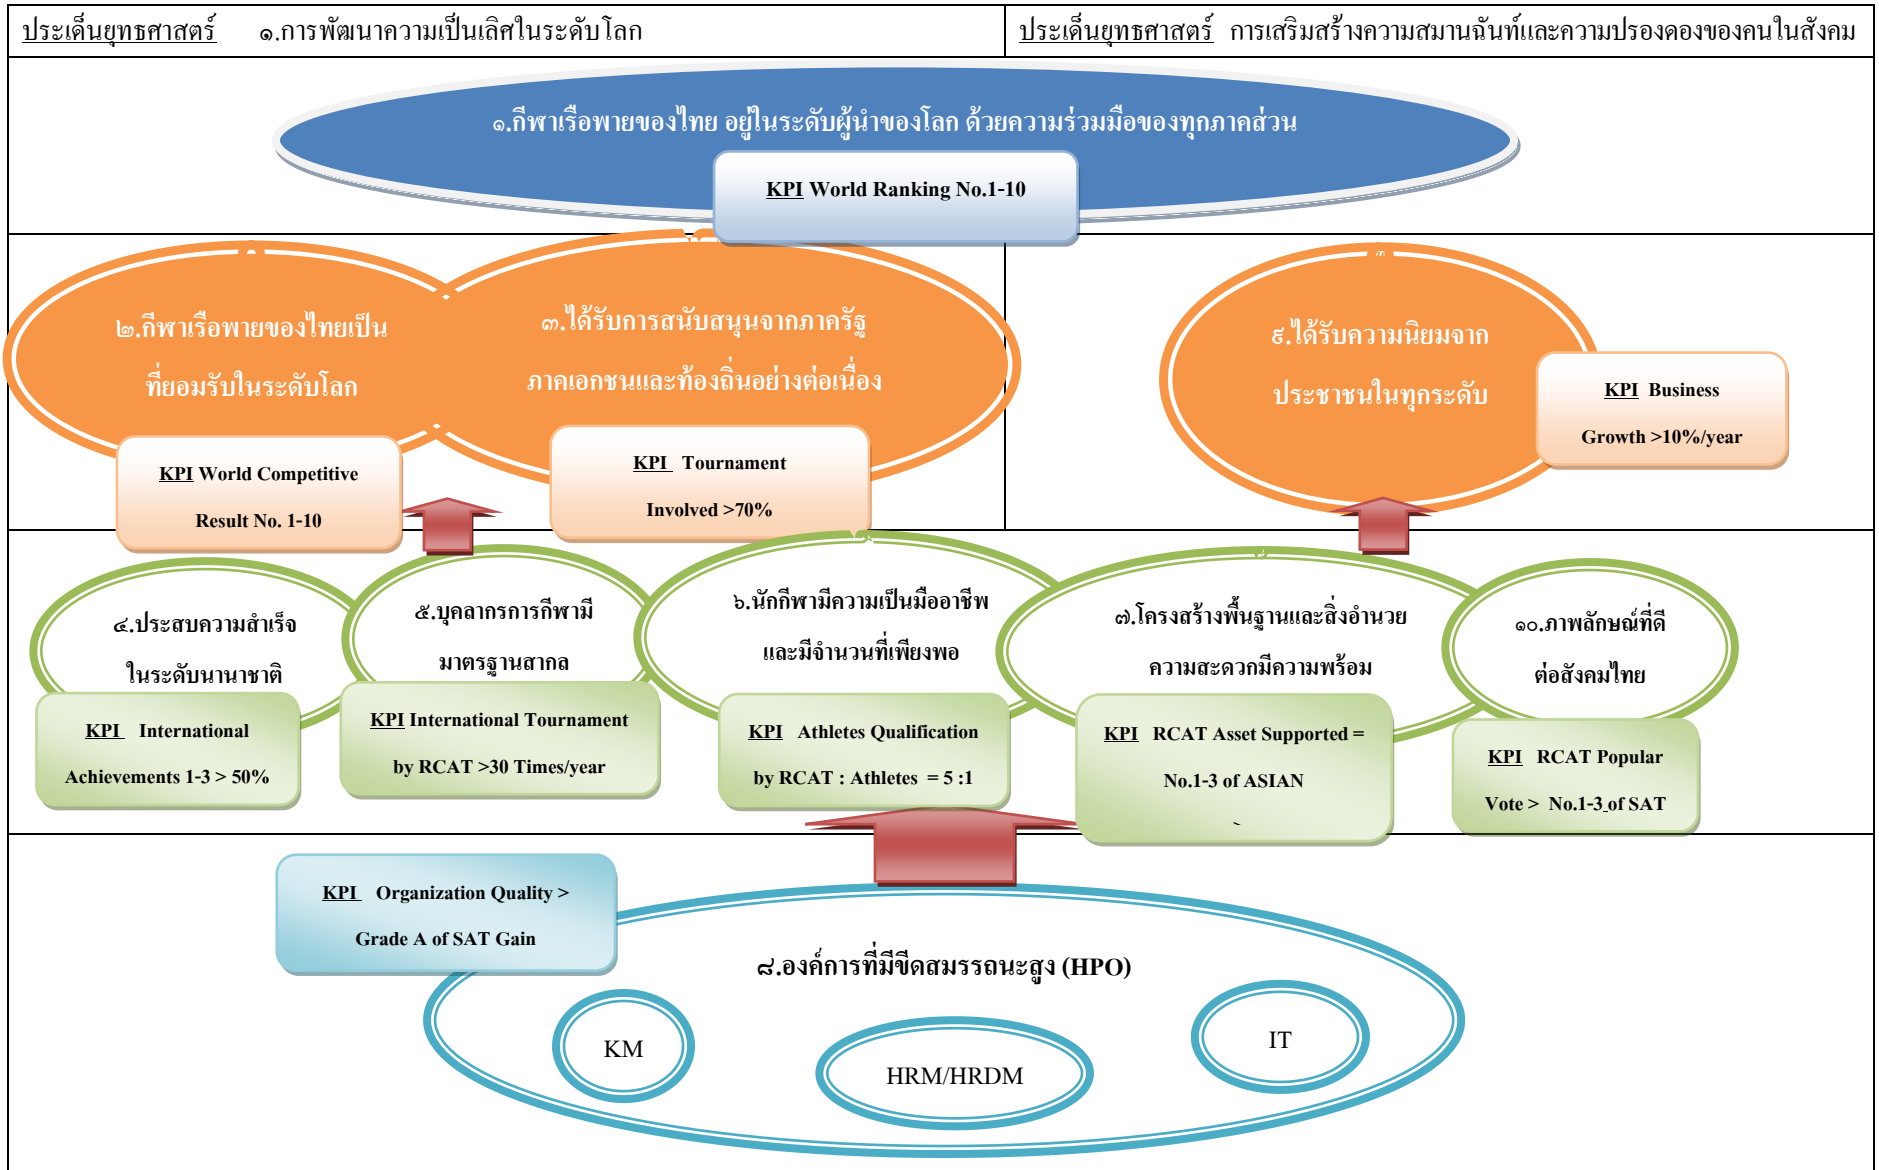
ประเด็นยุทธศาสตร์ ๑.การพัฒนาความเป็นเลิศในระดับโลก

ประเด็นยุทธศาสตร์ การเสริมสร้างความสมานฉันท์และความปรองดองของคนในสังคม

๑.กีฬาเรือพายของไทย อยู่ในระดับผู้นำของโลก ด้วยความร่วมมือของทุกภาคส่วน

KPI World Ranking No.1-10

๒.กีฬาเรือพายของไทยเป็นที่ยอมรับในระดับโลก

KPI World Competitive Result No. 1-10

๓.ได้รับการสนับสนุนจากภาครัฐ ภาคเอกชนและท้องถิ่นอย่างต่อเนื่อง

KPI Tournament Involved >70%

๙.ได้รับความนิยมจากประชาชนในทุกระดับ

KPI Business Growth >10%/year

๔.ประสบความสำเร็จในระดับนานาชาติ

KPI International Achievements 1-3 > 50%

๕.บุคลากรการกีฬามีมาตรฐานสากล

KPI International Tournament by RCAT >30 Times/year

๖.นักกีฬามีความเป็นมืออาชีพและมีจำนวนที่เพียงพอ

KPI Athletes Qualification by RCAT : Athletes = 5 :1

๗.โครงสร้างพื้นฐานและสิ่งอำนวยความสะดวกมีความพร้อม

KPI RCAT Asset Supported = No.1-3 of ASIAN

๑๐.ภาพลักษณ์ที่ดีต่อสังคมไทย

KPI RCAT Popular Vote > No.1-3 of SAT

KPI Organization Quality > Grade A of SAT Gain

๘.องค์การที่มีขีดสมรรถนะสูง (HPO)

KM

HRM/HRDM

IT